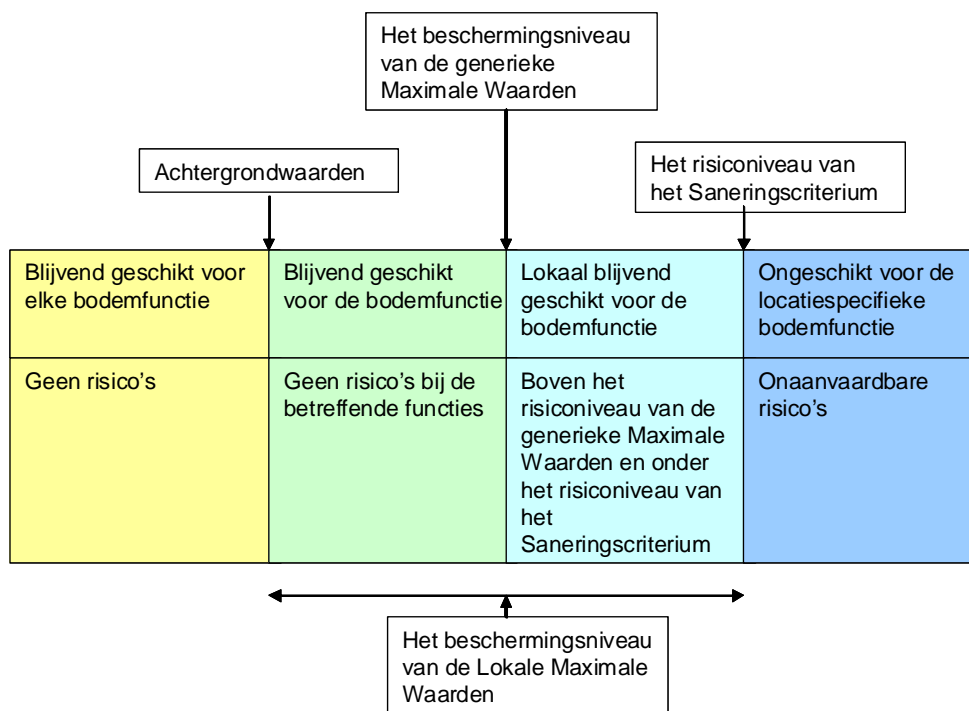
Het beschermingsniveau van de generieke Maximale Waarden

Achtergrondwaarden

Het risiconiveau van het Saneringscriterium

| Blijvend geschikt voor elke bodemfunctie | Blijvend geschikt voor de bodemfunctie | Lokaal blijvend geschikt voor de bodemfunctie | Ongeschikt voor de locatiespecifieke bodemfunctie |
|---|---|---|---|
| Geen risico's | Geen risico's bij de betreffende functies | Boven het risiconiveau van de generieke Maximale Waarden en onder het risiconiveau van het Saneringscriterium | Onaanvaardbare risico's |

Het beschermingsniveau van de Lokale Maximale Waarden